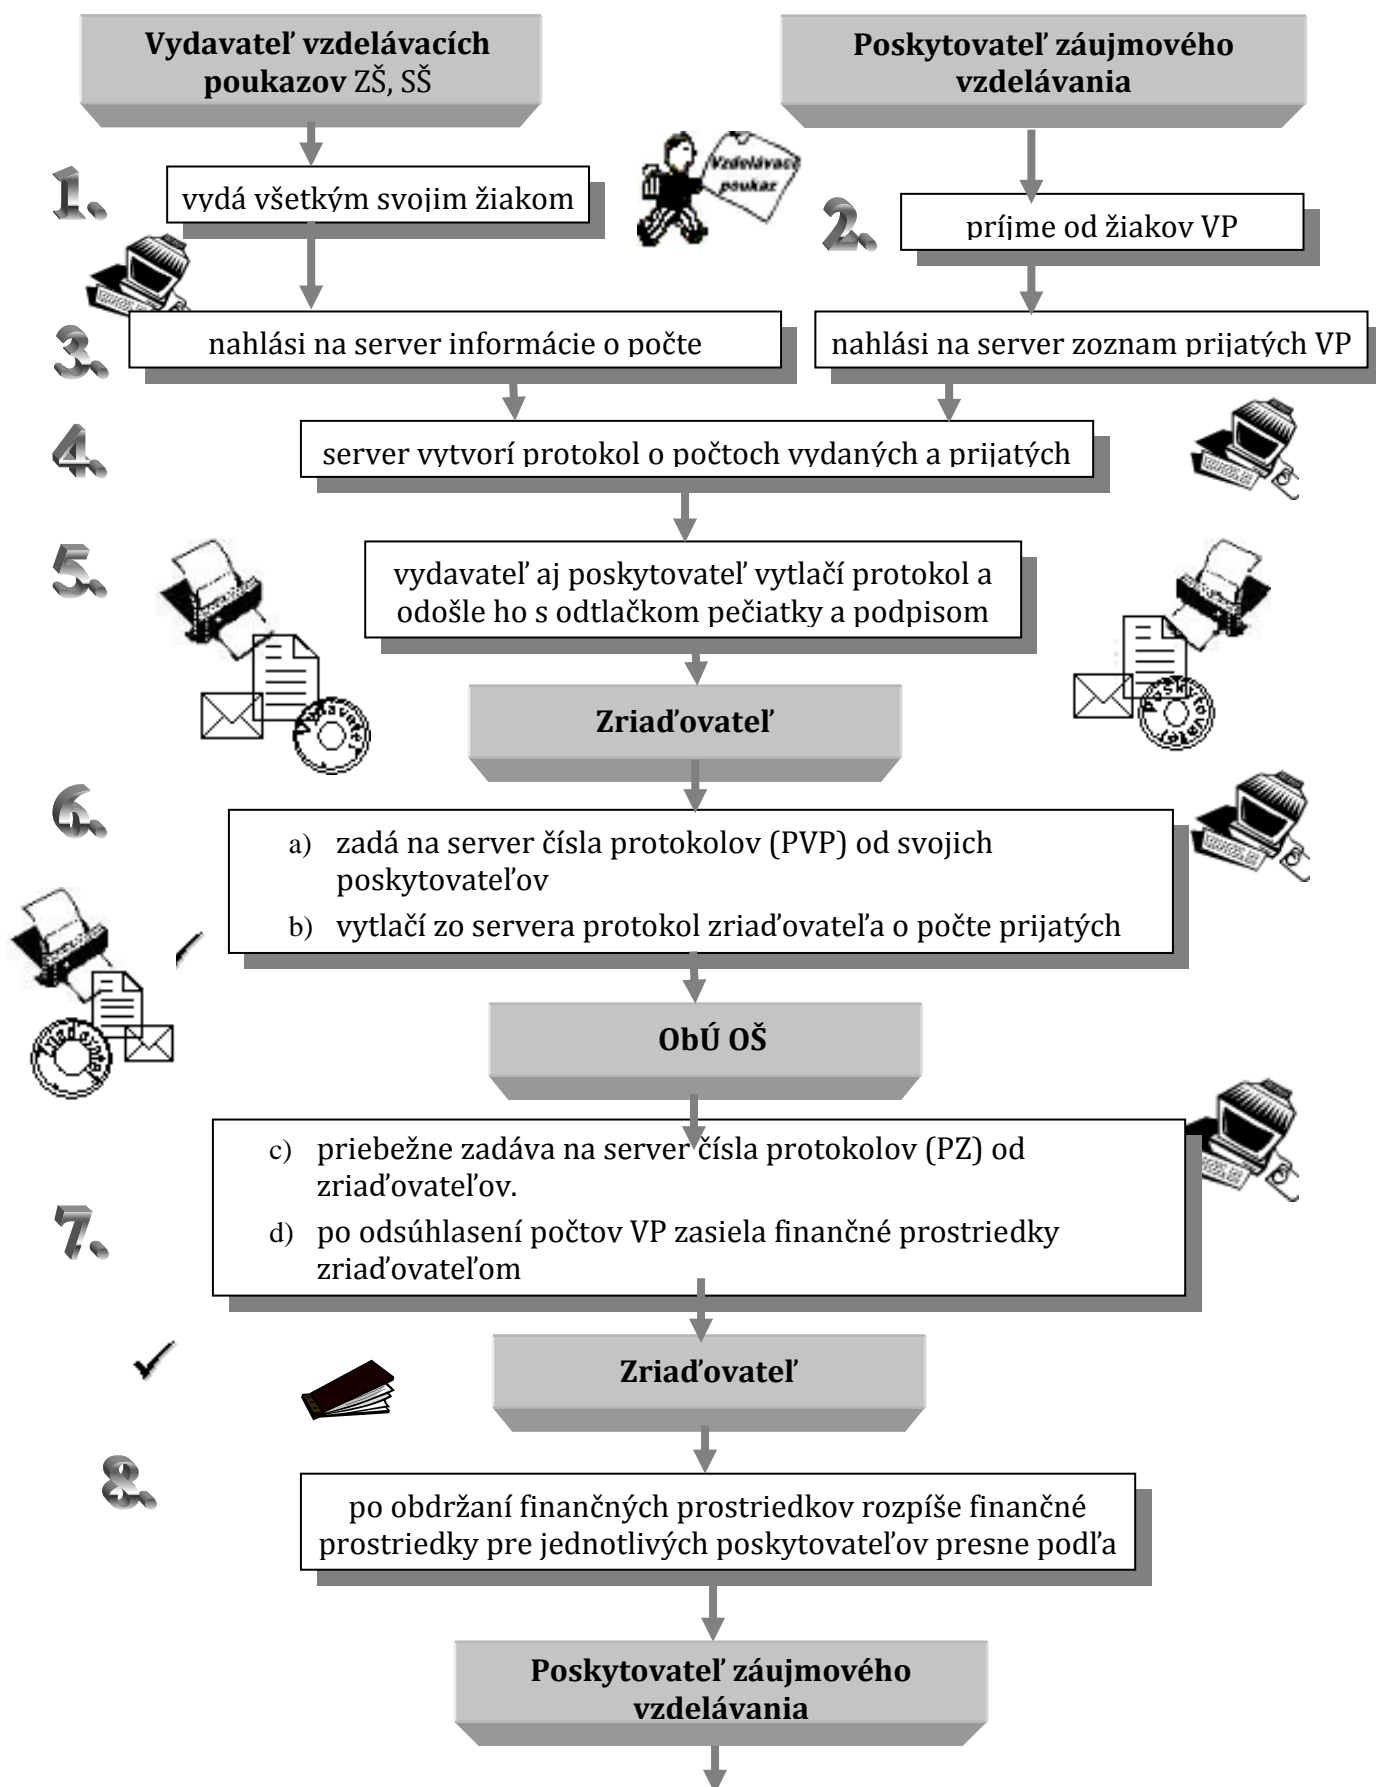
**Vydavateľ vzdelávacích poukazov** ZŠ, SŠ

**Poskytovateľ záujmového vzdelávania**

1.

vydá všetkým svojim žiakom

Vzdelávací poukaz

2.

príjme od žiakov VP

3.

nahlási na server informácie o počte

nahlási na server zoznam prijatých VP

4.

server vytvorí protokol o počtoch vydaných a prijatých

5.

vydavateľ aj poskytovateľ vytlačí protokol a odošle ho s odtlačkom pečiatky a podpisom

Vydavateľ

Poskytovateľ

**Zriaďovateľ**

6.

a) zadá na server čísla protokolov (PVP) od svojich poskytovateľov

b) vytlačí zo servera protokol zriaďovateľa o počte prijatých

Zriaďovateľ

**ObÚ OŠ**

c) priebežne zadáva na server čísla protokolov (PZ) od zriaďovateľov.

7.

d) po odsúhlasení počtov VP zasiela finančné prostriedky zriaďovateľom

**Zriaďovateľ**

8.

po obdržaní finančných prostriedkov rozpíše finančné prostriedky pre jednotlivých poskytovateľov presne podľa

**Poskytovateľ záujmového vzdelávania**